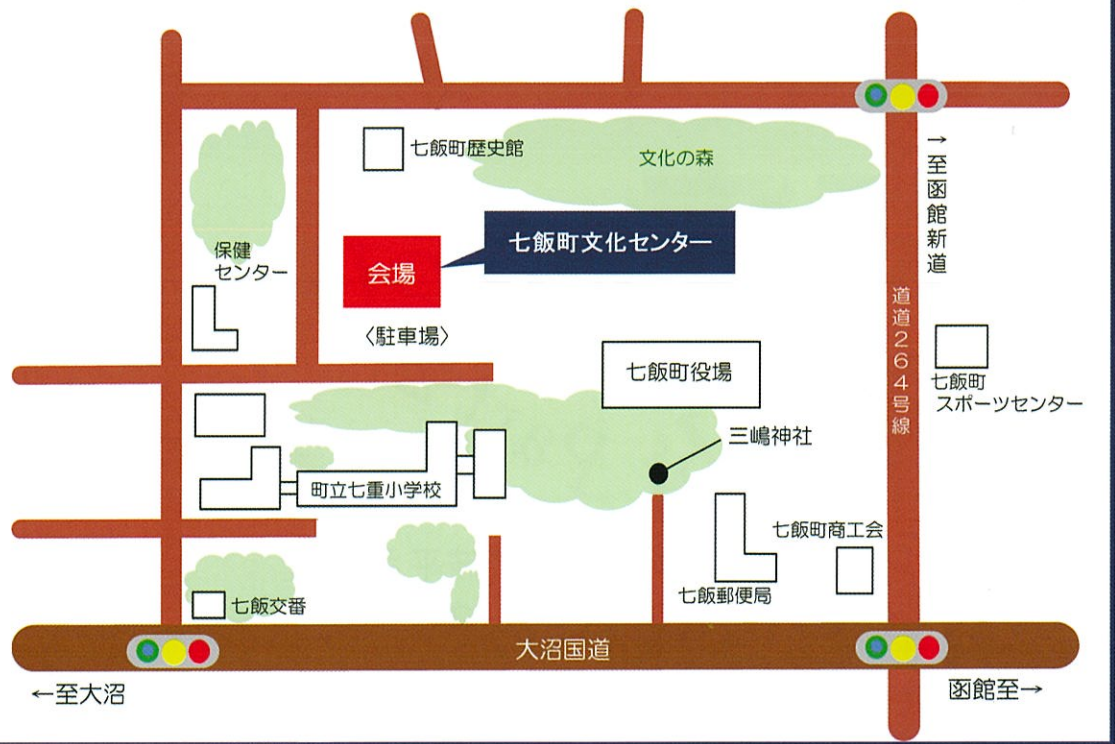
七飯町歴史館

文化の森

→至函館新道

保健センター

会場

七飯町文化センター

〈駐車場〉

道道264号線

七飯町役場

七飯町スポーツセンター

三嶋神社

町立七重小学校

七飯町商工会

七飯交番

七飯郵便局

大沼国道

←至大沼

函館至→